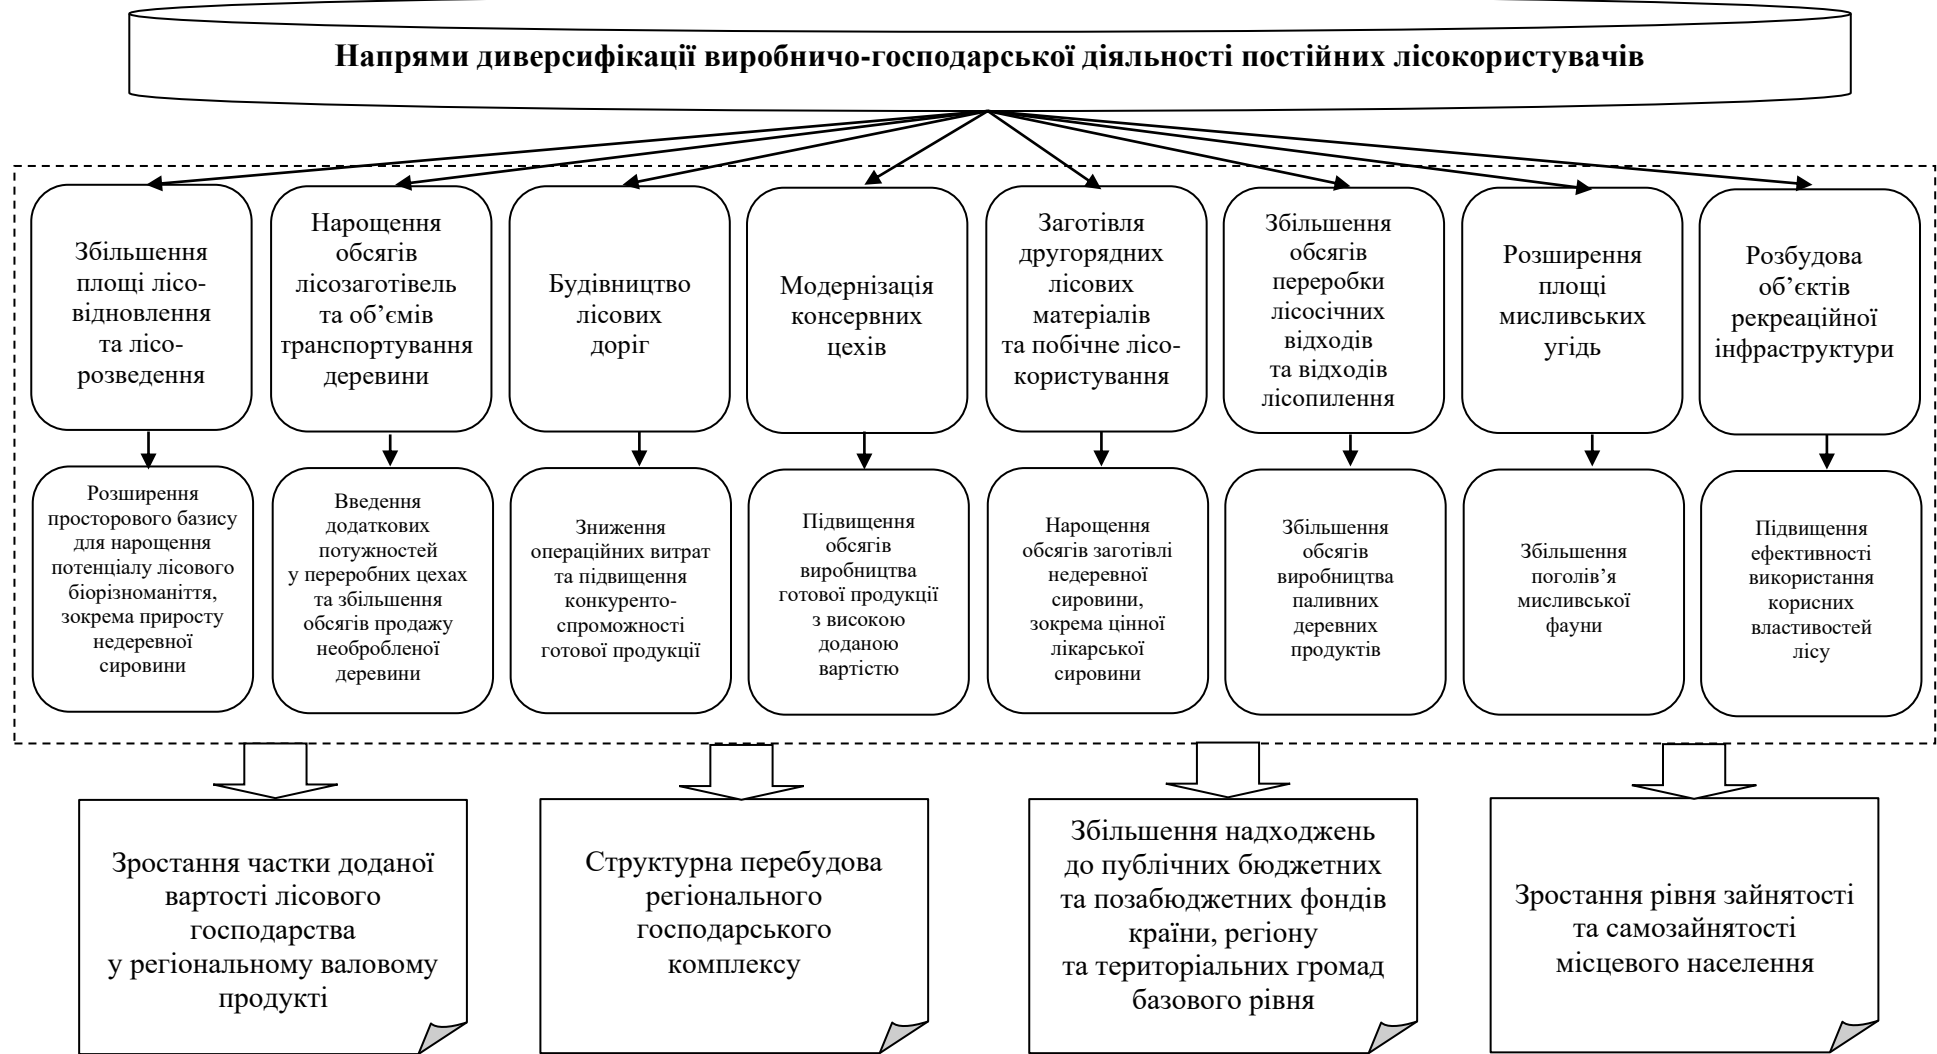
Напрями диверсифікації виробничо-господарської діяльності постійних лісокористувачів

Збільшення площі лісовідновлення та лісорозведення

Нарощення обсягів лісозаготівель та об'ємів транспортування деревини

Будівництво лісових доріг

Модернізація консервних цехів

Заготівля другорядних лісових матеріалів та побічне лісокористування

Збільшення обсягів переробки лісосічних відходів та відходів лісопилення

Розширення площі мисливських угідь

Розбудова об'єктів рекреаційної інфраструктури

Розширення просторового базису для нарощення потенціалу лісового біорізноманіття, зокрема приросту недеревної сировини

Введення додаткових потужностей у переробних цехах та збільшення обсягів продажу необробленої деревини

Зниження операційних витрат та підвищення конкурентоспроможності готової продукції

Підвищення обсягів виробництва готової продукції з високою доданою вартістю

Нарощення обсягів заготівлі недеревної сировини, зокрема цінної лікарської сировини

Збільшення обсягів виробництва паливних деревних продуктів

Збільшення поголів'я мисливської фауни

Підвищення ефективності використання корисних властивостей лісу

Зростання частки доданої вартості лісового господарства у регіональному валовому продукті

Структурна перебудова регіонального господарського комплексу

Збільшення надходжень до публічних бюджетних та позабюджетних фондів країни, регіону та територіальних громад базового рівня

Зростання рівня зайнятості та самозайнятості місцевого населення